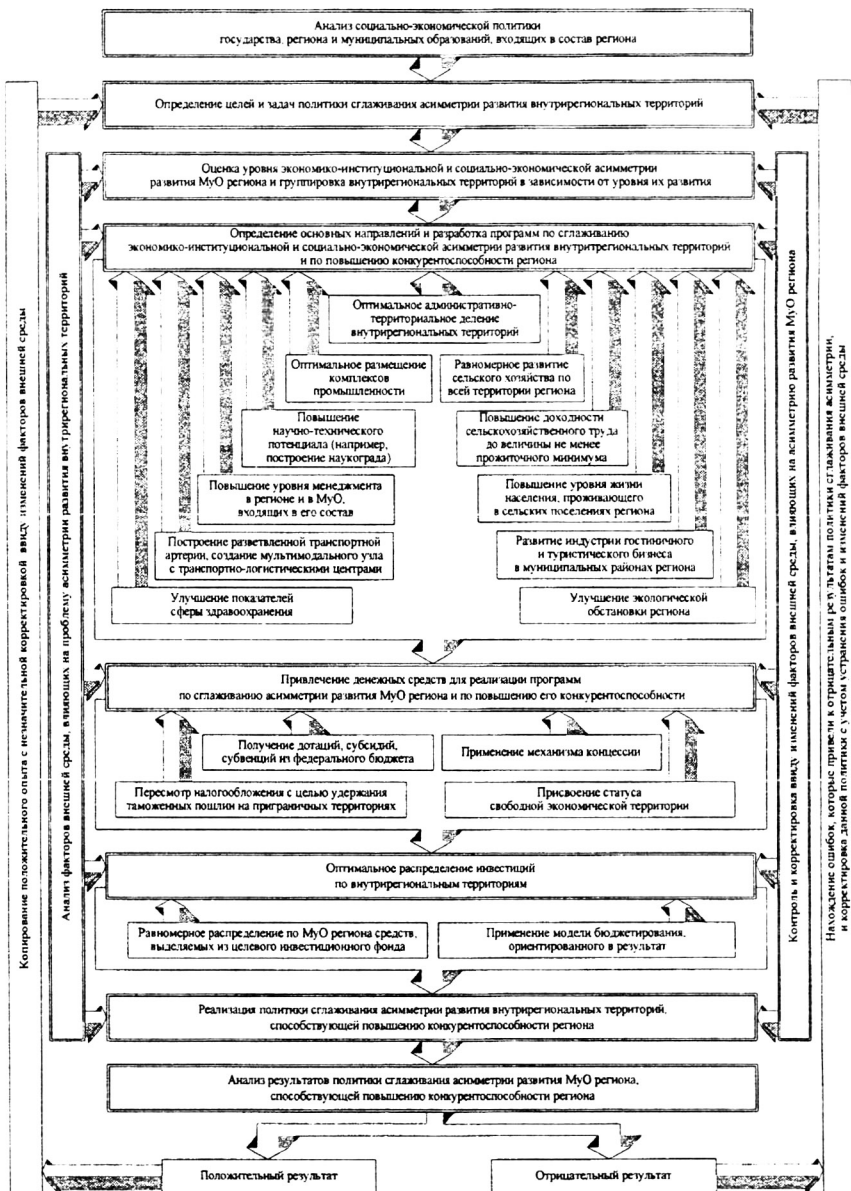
Анализ социально-экономической политики государства, региона и муниципальных образований, входящих в состав региона

Определение целей и задач политики сглаживания асимметрии развития внутрирегиональных территорий

Оценка уровня экономико-институциональной и социально-экономической асимметрии развития МуО региона и группировка внутрирегиональных территорий в зависимости от уровня их развития

Определение основных направлений и разработка программ по сглаживанию экономико-институциональной и социально-экономической асимметрии развития внутрирегиональных территорий и по повышению конкурентоспособности региона

Оптимальное административно-территориальное деление внутрирегиональных территорий

Оптимальное размещение комплексов промышленности

Равномерное развитие сельского хозяйства по всей территории региона

Повышение научно-технического потенциала (например, построение наукограда)

Повышение доходности сельскохозяйственного труда до величины не менее прожиточного минимума

Повышение уровня менеджмента в регионе и в МуО, входящих в его состав

Повышение уровня жизни населения, проживающего в сельских поселениях региона

Построение разветвленной транспортной артерии, создание мультимодального узла с транспортно-логистическими центрами

Развитие индустрии гостиничного и туристического бизнеса в муниципальных районах региона

Улучшение показателей сферы здравоохранения

Улучшение экологической обстановки региона

Привлечение денежных средств для реализации программ по сглаживанию асимметрии развития МуО региона и по повышению его конкурентоспособности

Получение дотаций, субсидий, субвенций из федерального бюджета

Применение механизма концессии

Пересмотр налогообложения с целью удержания таможенных пошлин на приграничных территориях

Присвоение статуса свободной экономической территории

Оптимальное распределение инвестиций по внутрирегиональным территориям

Равномерное распределение по МуО региона средств, выделяемых из целевого инвестиционного фонда

Применение модели бюджетирования, ориентированного в результат

Реализация политики сглаживания асимметрии развития внутрирегиональных территорий, способствующей повышению конкурентоспособности региона

Анализ результатов политики сглаживания асимметрии развития МуО региона, способствующей повышению конкурентоспособности региона

Положительный результат

Отрицательный результат

Копирование положительного опыта с незначительной корректировкой ввиду изменений факторов внешней среды

Анализ факторов внешней среды, влияющих на проблему асимметрии развития внутрирегиональных территорий

Контроль и корректировка ввиду изменений факторов внешней среды, влияющих на асимметрию развития МуО региона

Нахождение ошибок, которые привели к отрицательным результатам политики сглаживания асимметрии, и корректировка данной политики с учетом устранения ошибок и изменений факторов внешней среды